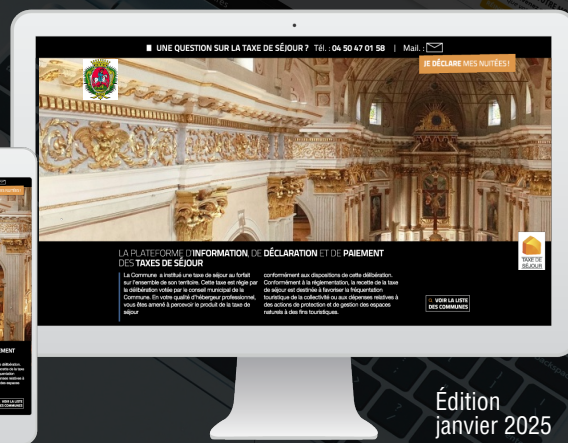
UNE QUESTION SUR LA TAXE DE SÉJOUR ? Tél. : 04 50 47 01 58 | Mail. :

JE DÉCLARE MES NUITÉES !

LA PLATEFORME D'INFORMATION, DE DÉCLARATION ET DE PAIEMENT DES TAXES DE SÉJOUR

La Commune a institué une taxe de séjour au forfait sur l'ensemble de son territoire. Cette taxe est régie par la délibération votée par le conseil municipal de la Commune. En votre qualité d'hébergeur professionnel, vous êtes amené à percevoir le produit de la taxe de séjour

conformément aux dispositions de cette délibération. Conformément à la réglementation, la recette de la taxe de séjour est destinée à favoriser la fréquentation touristique de la collectivité ou aux dépenses relatives à des actions de protection et de gestion des espaces naturels à des fins touristiques.

VOIR LA LISTE DES COMMUNES

TAXE DE SÉJOUR

Édition janvier 2025